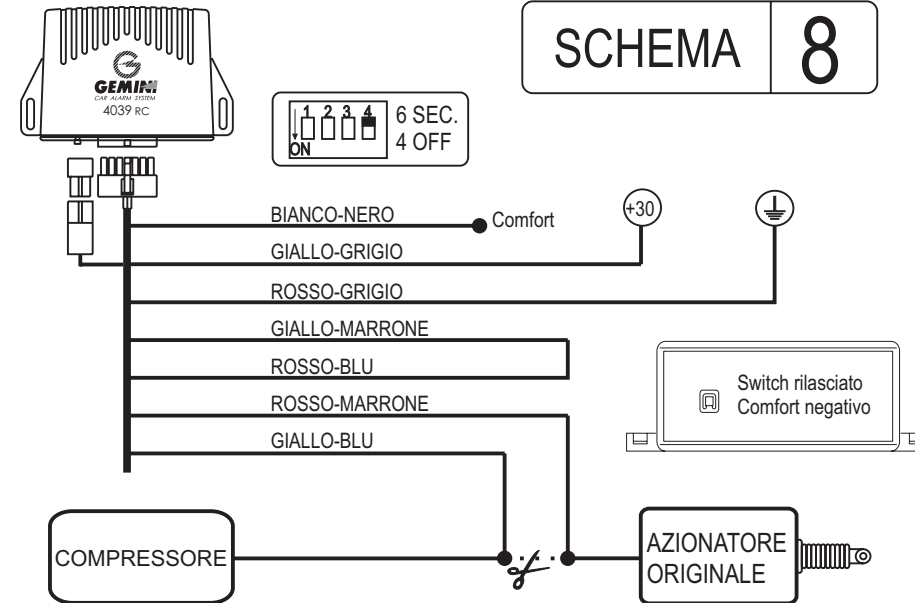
GEMINI
CAR ALARM SYSTEM
4039 RC

SCHEMA 8

1 2 3 4
ON
6 SEC.
4 OFF

BIANCO-NERO
Comfort
+30
GIALLO-GRIGIO
ROSSO-GRIGIO
GIALLO-MARRONE
ROSSO-BLU
ROSSO-MARRONE
GIALLO-BLU

Switch rilasciato
Comfort negativo

COMPRESSORE
AZIONATORE
ORIGINALE